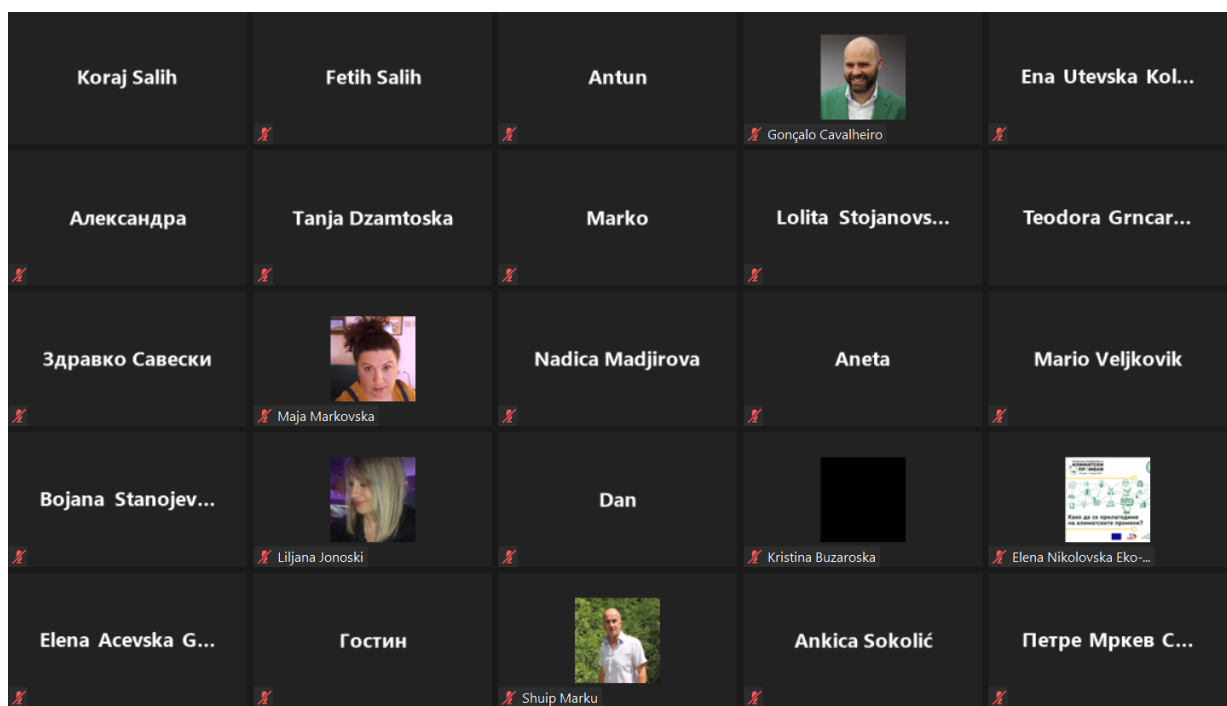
Koraj Salih

Fetih Salih

Antun

Gonçalo Cavalheiro

Ena Utevska Kol...

Александра

Tanja Dzamtoska

Marko

Lolita Stojanovs...

Teodora Grncar...

Здравко Савески

Maja Markovska

Nadica Madjirova

Aneta

Mario Veljkovik

Bojana Stanojev...

Liljana Jonoski

Dan

Kristina Buzaroska

Elena Nikolovska Eko-...

Elena Acevska G...

Гостин

Shuip Marku

Ankica Sokolić

Петре Мркев С...